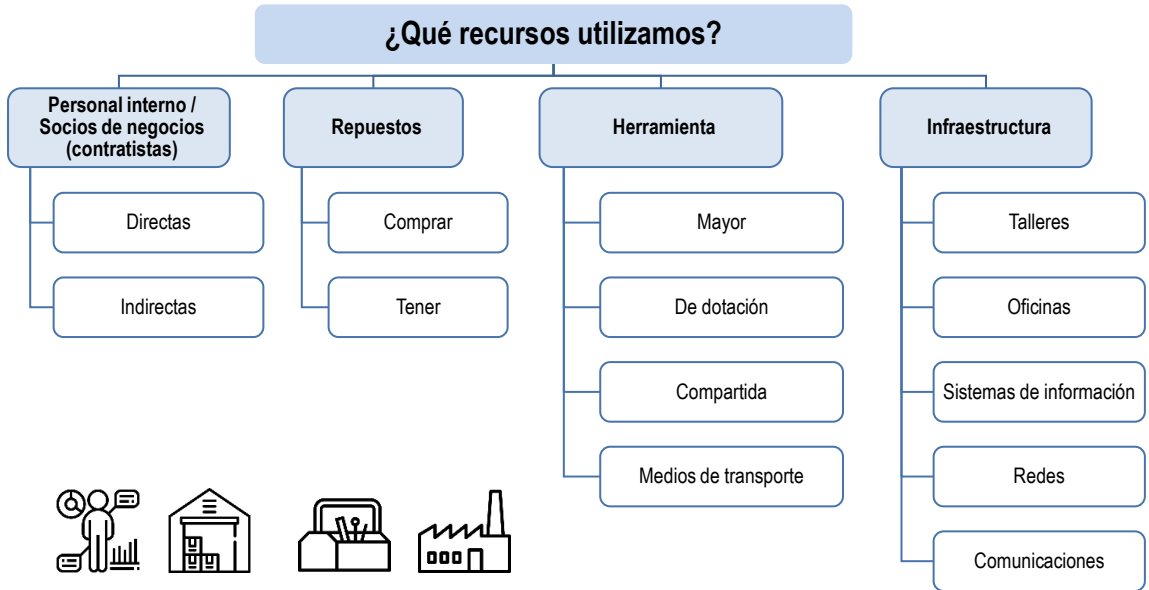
¿Qué recursos utilizamos?

Personal interno / Socios de negocios (contratistas)

Directas

Indirectas

Repuestos

Comprar

Tener

Herramienta

Mayor

De dotación

Compartida

Medios de transporte

Infraestructura

Talleres

Oficinas

Sistemas de información

Redes

Comunicaciones